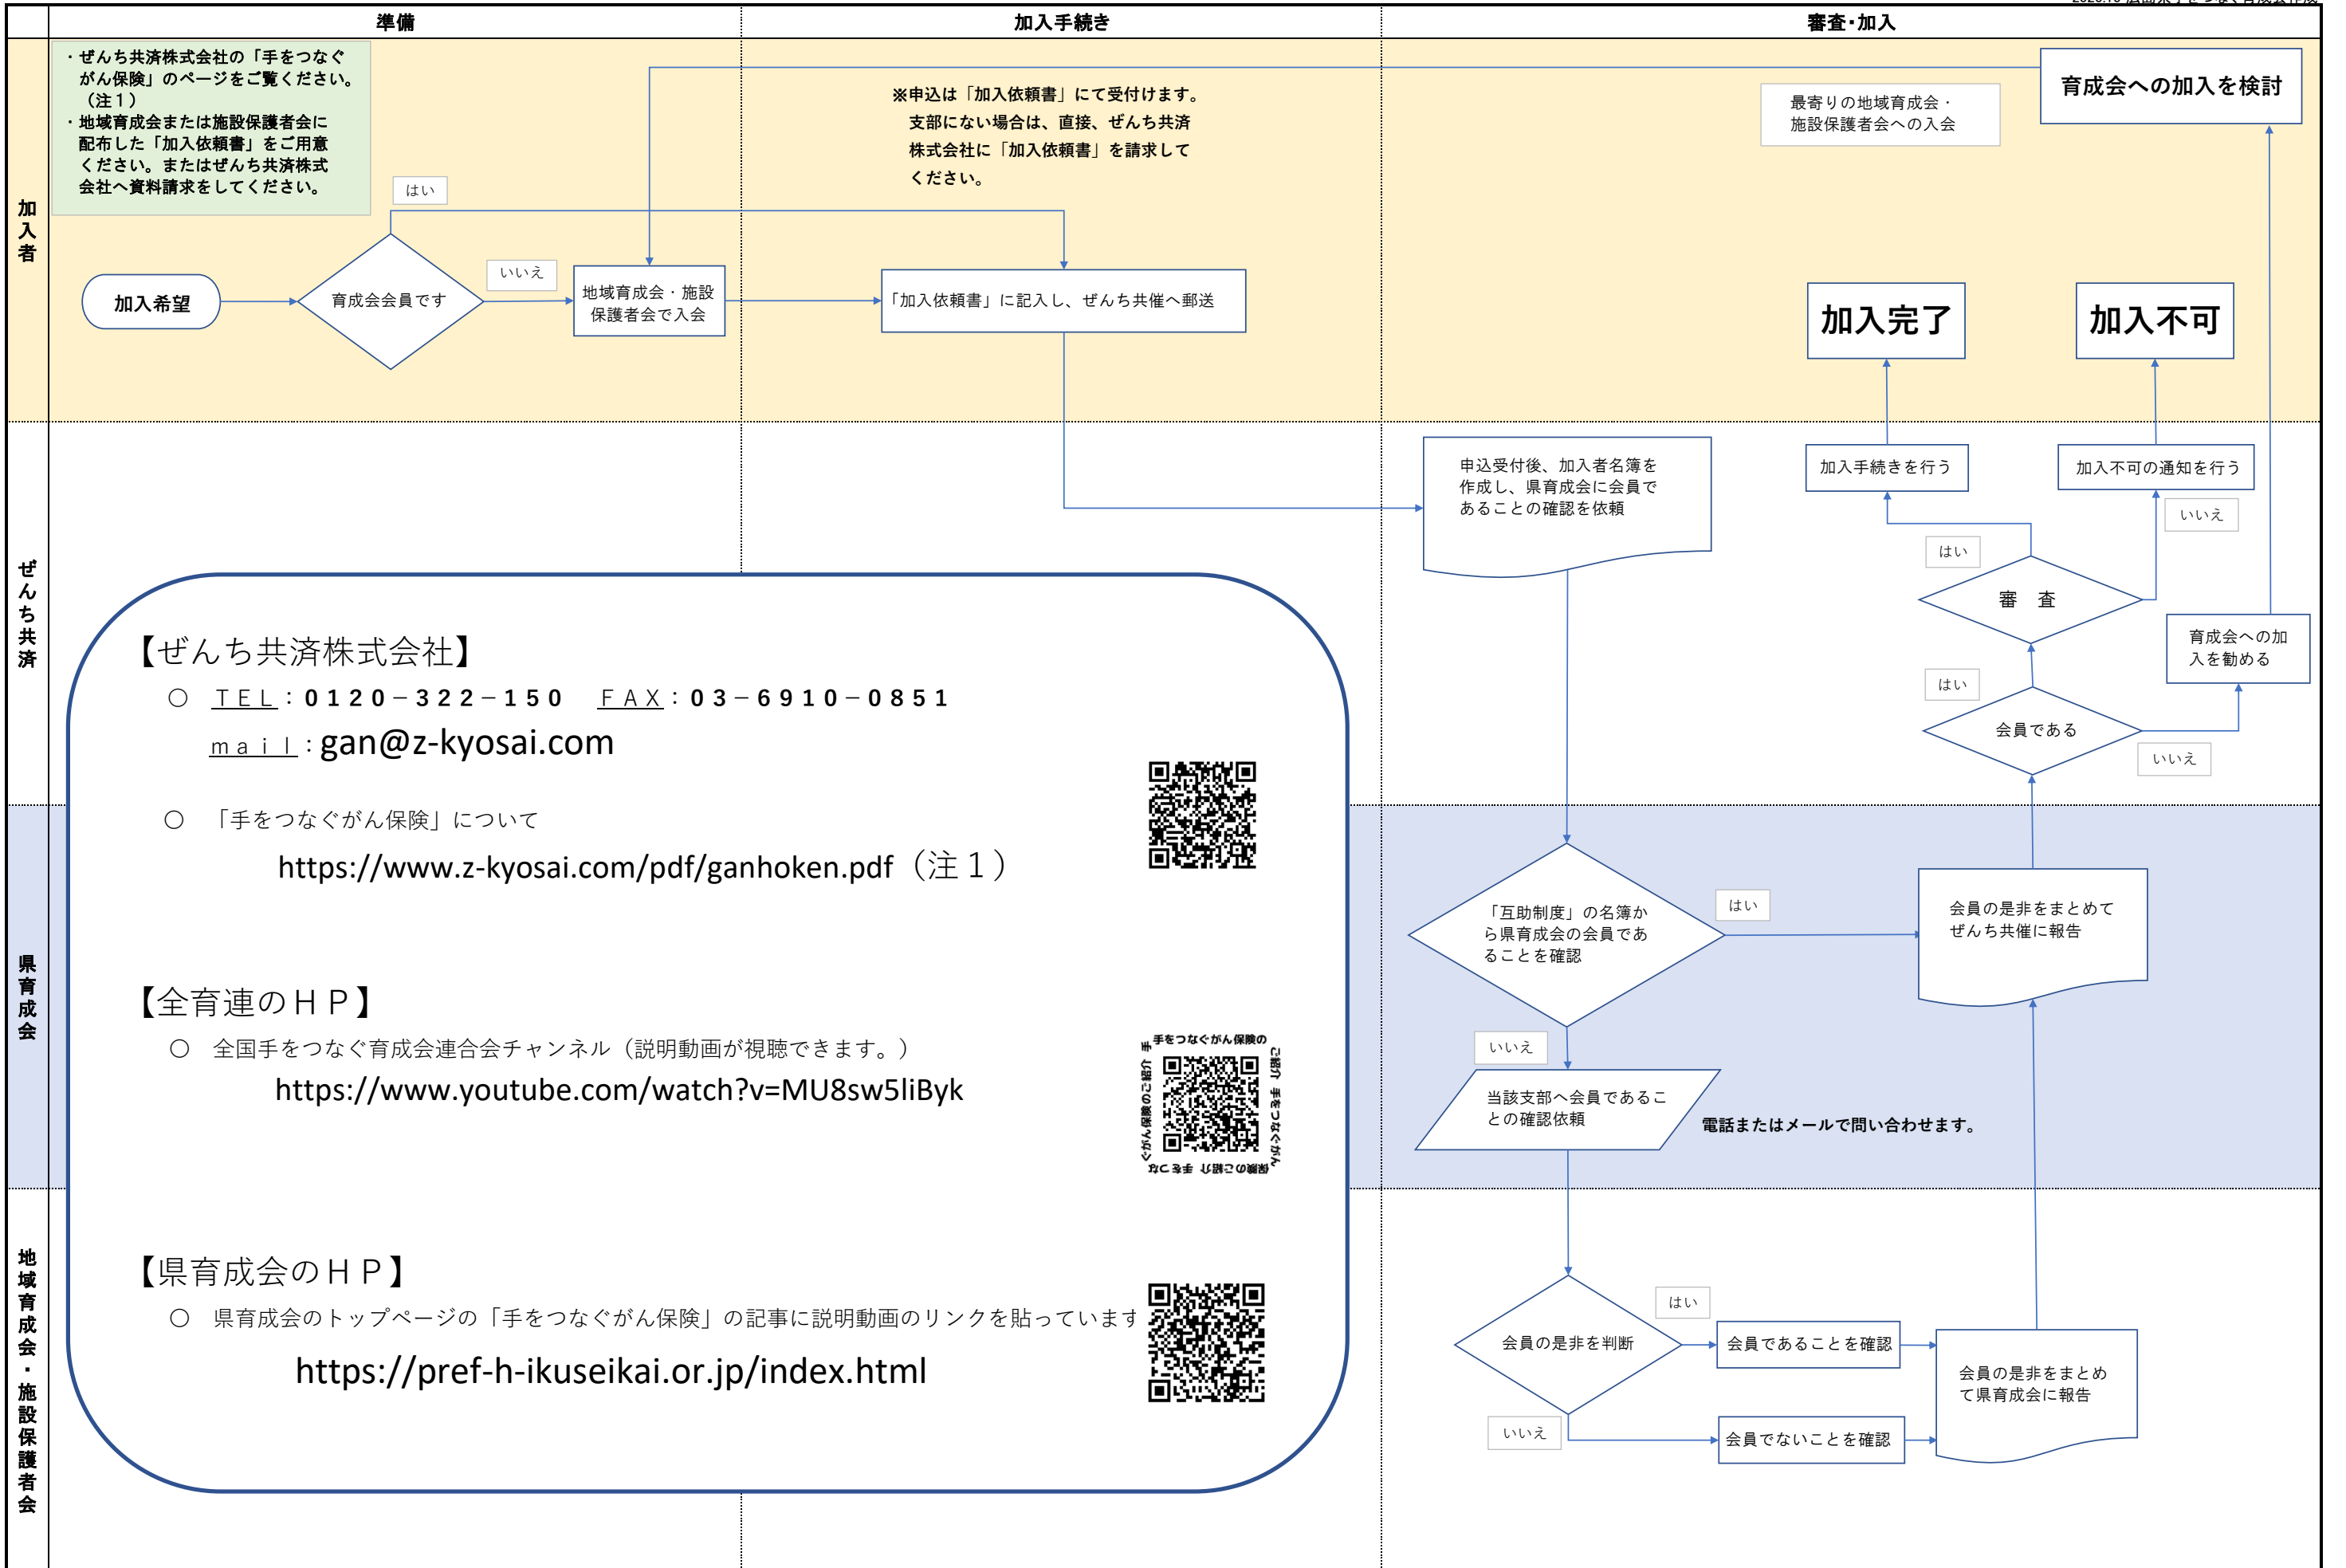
準備

加入手続き

審査・加入

加入者

・ぜんち共済株式会社の「手をつなぐがん保険」のページをご覧ください。（注１）
・地域育成会または施設保護者会に配布した「加入依頼書」をご用意ください。またはぜんち共済株式会社へ資料請求をしてください。

はい

加入希望

育成会会員です

いいえ

地域育成会・施設保護者会で入会

※申込は「加入依頼書」にて受付けます。支部にない場合は、直接、ぜんち共済株式会社に「加入依頼書」を請求してください。

「加入依頼書」に記入し、ぜんち共催へ郵送

最寄りの地域育成会・施設保護者会への入会

育成会への加入を検討

加入完了

加入不可

ぜんち共済

申込受付後、加入者名簿を作成し、県育成会に会員であることの確認を依頼

加入手続きを行う

加入不可の通知を行う

いいえ

はい

審　査

育成会への加入を勧める

はい

会員である

いいえ

【ぜんち共済株式会社】
○ ＴＥＬ：０１２０－３２２－１５０　ＦＡＸ：０３－６９１０－０８５１
ｍａｉｌ：gan@z-kyosai.com

○ 「手をつなぐがん保険」について
https://www.z-kyosai.com/pdf/ganhoken.pdf（注１）

県育成会

【全育連のＨＰ】
○ 全国手をつなぐ育成会連合会チャンネル（説明動画が視聴できます。）
https://www.youtube.com/watch?v=MU8sw5liByk

手をつなぐがん保険のご紹介

「互助制度」の名簿から県育成会の会員であることを確認

はい

会員の是非をまとめてぜんち共催に報告

いいえ

当該支部へ会員であることの確認依頼

電話またはメールで問い合わせます。

地域育成会・施設保護者会

【県育成会のＨＰ】
○ 県育成会のトップページの「手をつなぐがん保険」の記事に説明動画のリンクを貼っています
https://pref-h-ikuseikai.or.jp/index.html

はい

会員の是非を判断

会員であることを確認

会員の是非をまとめて県育成会に報告

いいえ

会員でないことを確認